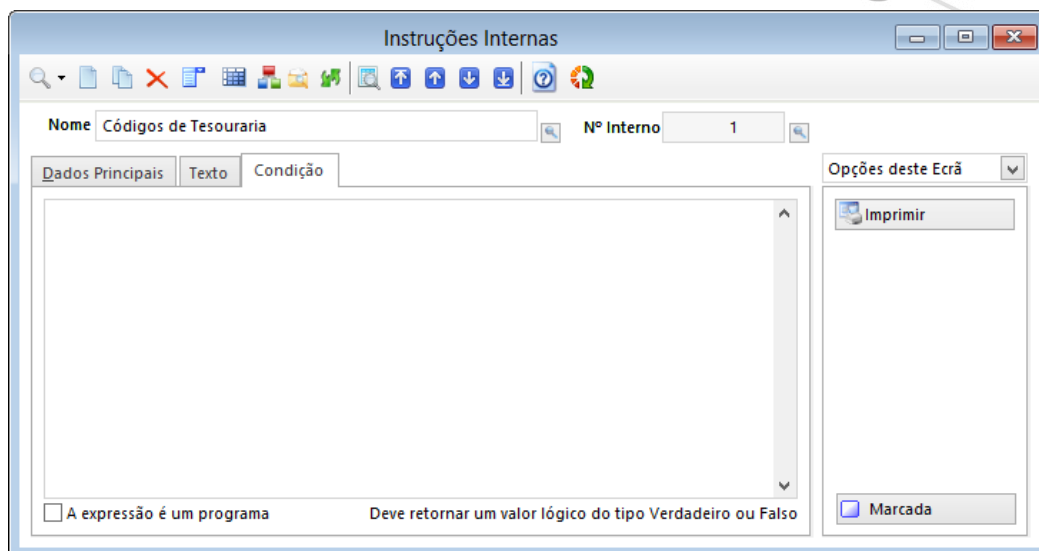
Instruções Internas

Nome Códigos de Tesouraria

Nº Interno 1

Dados Principais | Texto | Condição

Opções deste Ecrã

Imprimir

A expressão é um programa

Deve retornar um valor lógico do tipo Verdadeiro ou Falso

Marcada